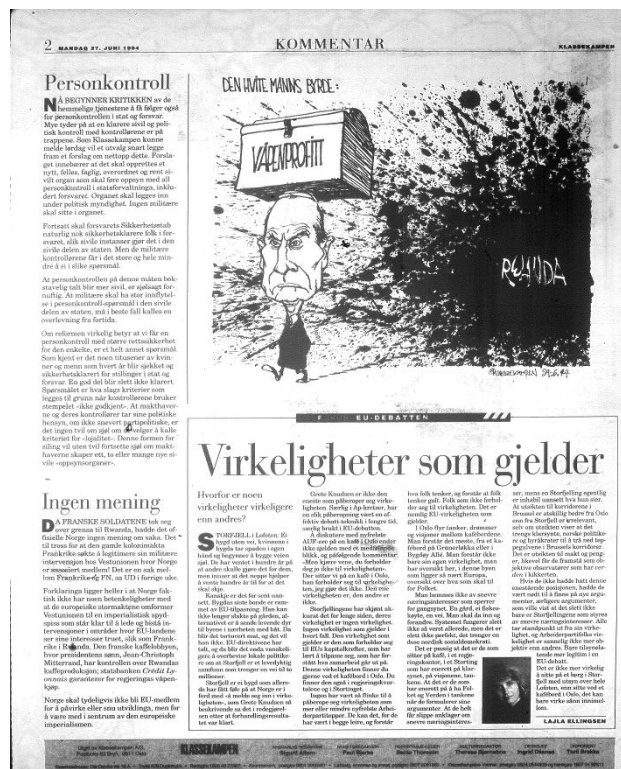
2 MANDAG 27. JUNI 1994

KOMMENTAR

KLASSEKAMPEN

Personkontroll

NÅ BEGYNNER KRITIKKEN av de hemmelige tjenestene å få følger også for personkontrollen i stat og forsvar. Mye tyder på at en klarere sivil og politisk kontroll med kontrollørene er på trappene. Som Klassekampen kunne melde lørdag vil et utvalg snart legge fram et forslag om nettopp dette. Forslaget innebærer at det skal opprettes et nytt, felles, faglig, overordnet og rent sivilt organ som skal føre oppsyn med all personkontroll i statsforvaltninga, inkludert forsvaret. Organet skal legges inn under politisk myndighet. Ingen militære skal sitte i organet.

Fortsatt skal forsvarets Sikkerhetsstab naturlig nok sikkerhetsklarere folk i forsvaret, slik sivile instanser gjør det i den sivile delen av staten. Men de militære kontrollørene får i det store og hele mindre å si i slike spørsmål.

At personkontrollen på denne måten bokstavelig talt blir mer sivil, er sjølsagt fornuftig. At militære skal ha stor innflytelse i personkontroll-spørsmål i den sivile delen av staten, må i beste fall kalles en overlevning fra fortida.

Om reformen virkelig betyr at vi får en personkontroll med større rettssikkerhet for den enkelte, er et helt annet spørsmål. Som kjent er det noen tituserer av kvinner og menn som hvert år blir sjekket og sikkerhetsklarert for stillinger i stat og forsvar. En god del blir slett ikke klarert. Spørsmålet er hva slags kriterier som legges til grunn når kontrollørene bruker stempelet «ikke godkjent». At makthaverne og deres kontrollører tar sine politiske hensyn, om ikke snevert partipolitiske, er det ingen tvil om sjøl om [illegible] å kalle kriterier for «hjalitet». Denne formen for nling vil uten tvil fortsette sjøl om makthaverne skaper ett, to eller mange nye sivile «oppsynsorganer».

DEN HVITE MANNS BYRDE:

VÅPENPROFITT

RWANDA

Ingen mening

DA FRANSKE SOLDATENE tok seg over grensa til Rwanda, hadde det offisielle Norge ingen mening om saka. Det til tross for at den gamle kolonimakta Frankrike søkte å legitimere sin militære intervensjon hos Vestunionen hvor Norge er assosiert medlem! Det er en gal melom Frankrike og FN, sa UD i forrige uke.

Forklaringa ligger heller i at Norge faktisk ikke har noen betenkeligheter med at de europeiske stormaktene omformer Vestunionen til en imperialistisk oppdragsorganisasjon som skal ta å lede og bistå intervensjoner i områder hvor EU-landene ser sine interesser truet, slik som Frankrike i Rwanda. Den franske kaffebobbyen, hvor presidentens sønn, Jean-Christoph Mitterrand, har kontrollen over Rwandas kaffeproduksjon, statsbanken Crédit Lyonnais garantert for regjeringas våpenkjøp.

Norge skal tydeligvis ikke bli EU-medlem for å påvirke eller enn utviklinga, men for å være med i sentrum av den europeiske imperialismen.

EU-DEBATTEN

Virkeligheter som gjelder

Hvorfor er noen virkeligheter virkeligere enn andres?

STORVELL i Lofoten: Et bygd uten vei, kvinnene i bygda tar spaden i egen hånd og begynner å bygge veien sjøl. De har ventet i hundre år på at andre skulle gjøre det for dem, men innser at det neppe hjelper å vente hundre år til for at det skal skje.

Kanskje er det for sent uansett. Bygdas siste bonde er ramt av EU-tilpasning. Han har ikke lenger skikket på gården, alternativet er å sende kyrende tilbake i nærheten med bil. Da blir det tarbarnt mat, og det vil han ikke. EU-direktivene har talt, og da blir det enda vanskeligere å overbevise lokale politikere om at Storfjell er et levedyktig samfunn som trenger en vei til to millioner.

Storfjell er et bygd som affærdee har fått føle på at Norge er i ferd med å nedås og inn i virkeligheten, som Grete Knudsen så beskrivende ut det i redegjørelsen etter at forhandlingsresultatet var klart.

Grete Knudsen er ikke den eneste som påberoper seg virkeligheten. Særlig i Ap-kretser, har en slik påberopning vært en effektiv debatt-teknisk i lengre tid, særlig knyttet til EU-debatten.

Å diskutere med nyfrelste AUF-ere på en kafé i Oslo under ikke gjelden med et meditativt blikk, og påfølgende kommentar: «Men kjære venn, du forholder deg jo ikke til virkeligheten». Der sitter vi på en kafé i Oslo, han forholder seg til virkeligheten, jeg gjør det ikke. Det er virkeligheten er, den andre er ikke.

Storfjellingene har skjønt akkurat det for lenge siden, deres virkelighet er ingen virkelighet. Ingen virkelighet som gjelder i hvert fall. Den virkelighet som gjelder er den som forholder seg til EUs kapitalkrefter, som har lært å tilpasse seg, som har forstått hva sannhet går ut på. Denne virkeligheten finner du gjerne ved et kaffebord i Oslo. Du finner den også i regjeringskvartalene og i Stortinget.

Igjen har vært så flinke til å påberope seg virkeligheten som mer eller mindre nyfrelste Arbeiderpartiet. De kan det, for de har vært i begge leire, og forstår hva folk tenker, og forstår at folk tenker galt. Folk som ikke forholder seg til virkeligheten. Det er samtlig EU-virkeligheten som gjelder.

I Oslo flyr tanker, drømmer og visjoner mellom kaffeordene. Man forstår det meste, fra et kafébord på Grünerløkka eller i Bygdøy Allé. Man forstår ikke bare sin egen virkelighet, man har oversikt her, i denne byen som ligger så nært Europa, oversikt over hva som skal til for Folket.

Man kommer ikke av snevre næringsinteresser som sperrer for gangsynet. En gård, et fiskebåte, en vei. Man skal da leve og forandre. Systemet fungerer slett ikke så venn allerede, men det er slett ikke perfekt, det trenger en dose nordisk sosialdemokrati.

Det er pussig at det er de som sitter på kafé, i et regjeringskontor, i et Storting som har oversyn på klarsynet, på visjonene, tankene. At det er de som har oversikt på å ha Folket og Verden i tankene når de formulerer sine argumenter. At de helt får slippe mistanker om snevre næringsinteresser, mens en Storfjelling egentlig er inhabil uansett hva han sier. At utsikten til korridorene i Brussel er atskillig bedre fra Oslo enn fra Storfjell er irrelevant, selv om utsikten vitner i trengs klarsynte, norske politikere og byråkrater til å trå ned tepsalurene i Brussels korridorer. Det er utsikten til makt og penger, likevel får de framstå som objektive observatører som har «ordet» i klikkerten.

Hvis de ikke hadde hatt denne unnskende posisjonen, hadde de vært nødt til å finne på nye argumenter, seriøse argumenter, som ville vist at det slett ikke bare er Storfjellingene som styres av snevre næringsinteresser. Alle tar standpunkt ut fra sin virkelighet, og Arbeiderpartifolks virkelighet er sannelig ikke mer objektiv enn andres. Bare tilsynelatende mer legitim i en EU-debatt.

Det er ikke mer virkelig å sitte på et berg i Storfjell, det ved siden over hele Lofoten, enn sitte ved et kaffebord i Oslo, det kan bare virke uten inminnelsen.

LAJLA ELLINGSEN

KLASSEKAMPEN